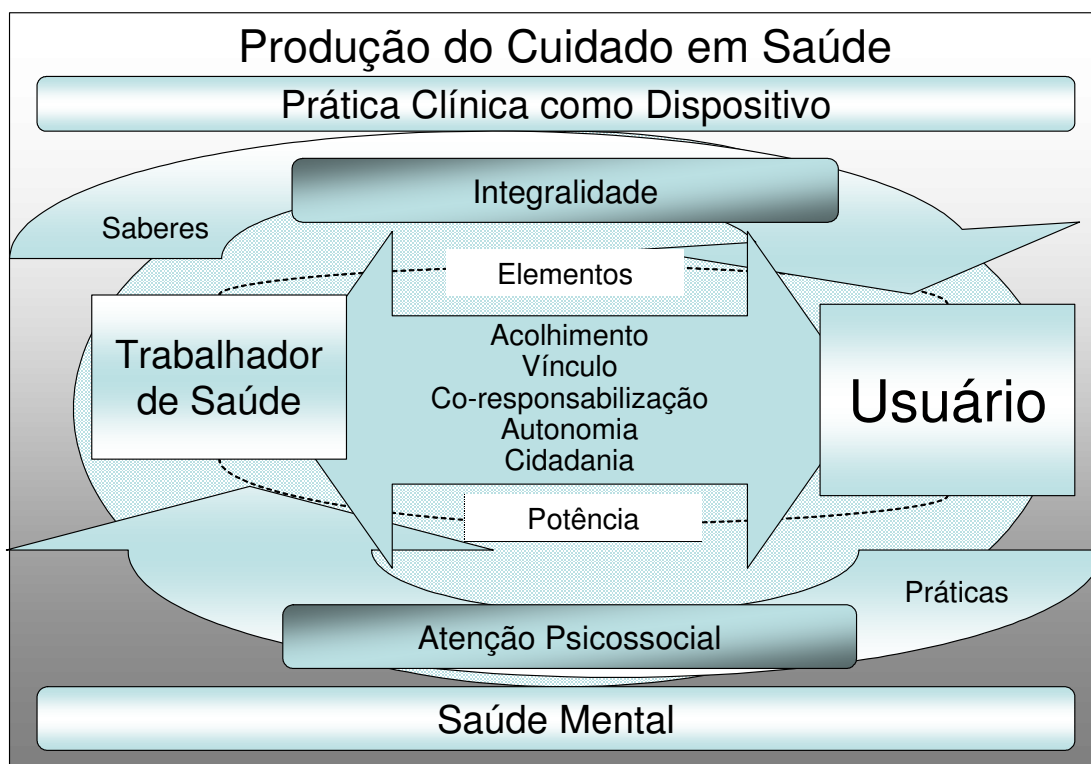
Produção do Cuidado em Saúde

Prática Clínica como Dispositivo

Integralidade

Saberes

Elementos

Trabalhador de Saúde

Acolhimento
Vínculo
Co-responsabilização
Autonomia
Cidadania

Usuário

Potência

Práticas

Atenção Psicossocial

Saúde Mental